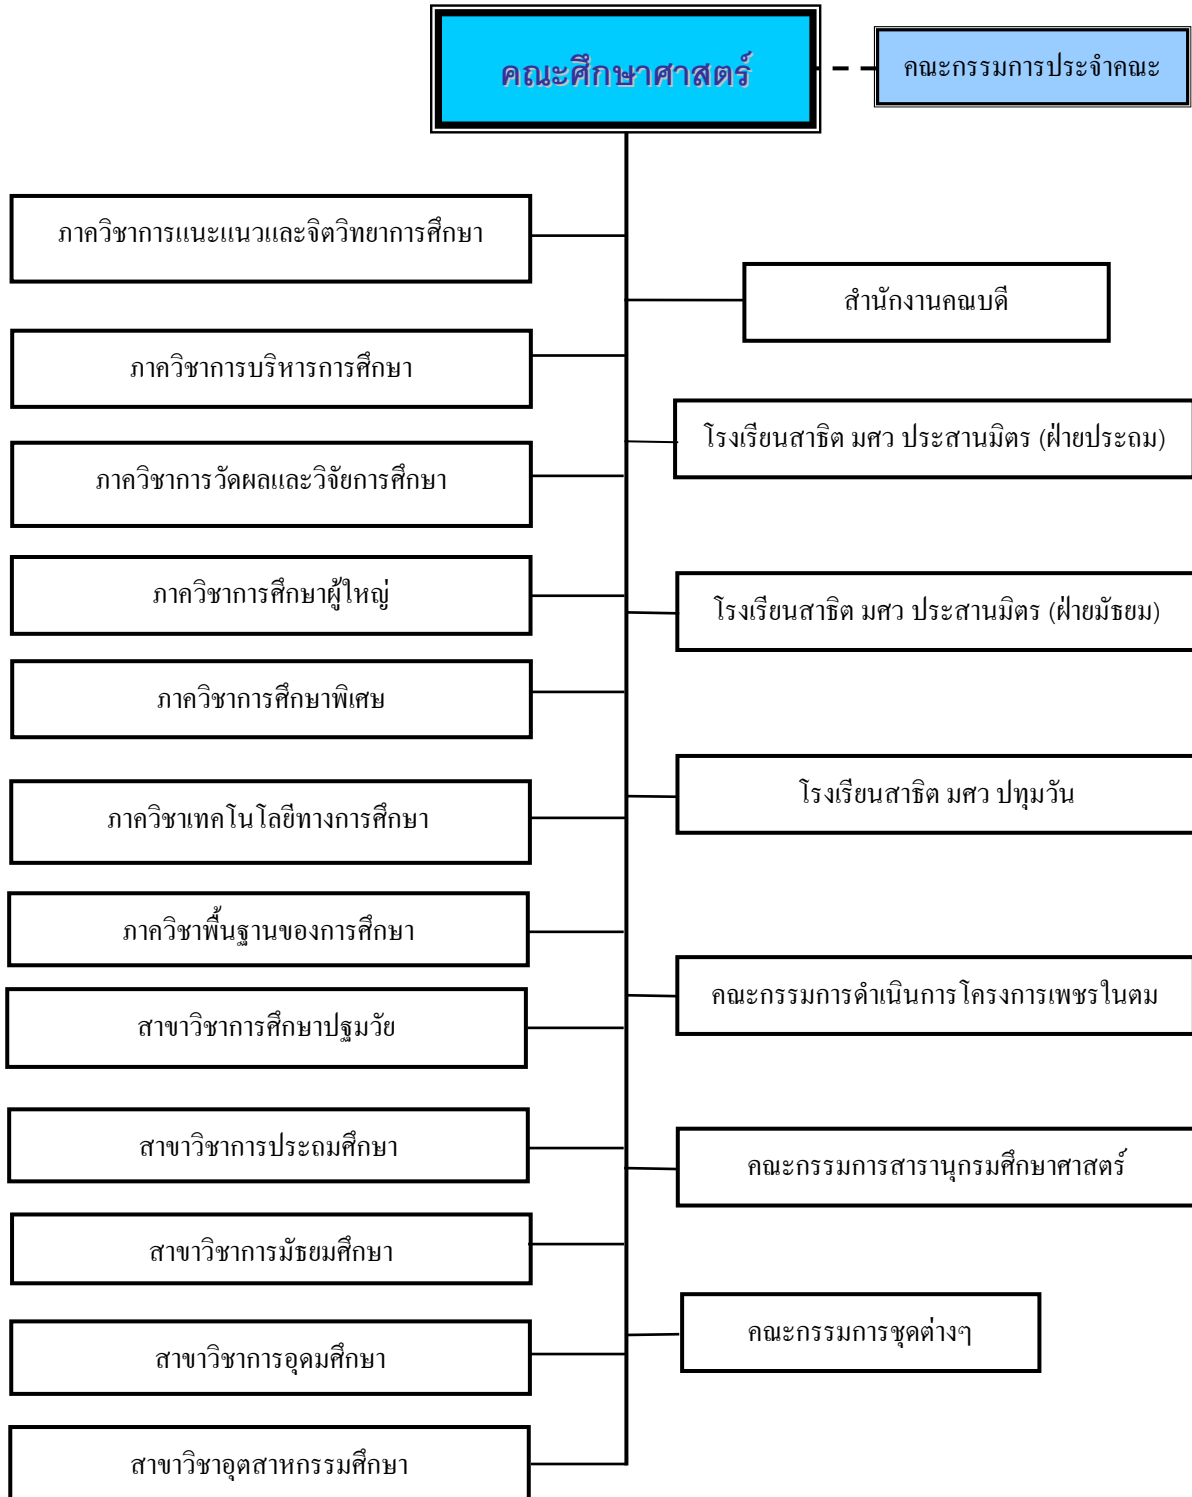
คณะศึกษาศาสตร์

คณะกรรมการประจำคณะ

ภาควิชาการแนะแนวและจิตวิทยาการศึกษา

สำนักงานคณบดี

ภาควิชาการบริหารการศึกษา

โรงเรียนสาธิต มศว ประสานมิตร (ฝ่ายประถม)

ภาควิชาการวัดผลและวิจัยการศึกษา

ภาควิชาการศึกษาผู้ใหญ่

โรงเรียนสาธิต มศว ประสานมิตร (ฝ่ายมัธยม)

ภาควิชาการศึกษาพิเศษ

ภาควิชาเทคโนโลยีทางการศึกษา

โรงเรียนสาธิต มศว ปทุมวัน

ภาควิชาพื้นฐานของการศึกษา

คณะกรรมการดำเนินการโครงการเพชรในตม

สาขาวิชาการศึกษาปฐมวัย

สาขาวิชาการประถมศึกษา

คณะกรรมการสารานุกรมศึกษาศาสตร์

สาขาวิชาการมัธยมศึกษา

คณะกรรมการชุดต่างๆ

สาขาวิชาการอุดมศึกษา

สาขาวิชาอุตสาหกรรมศึกษา